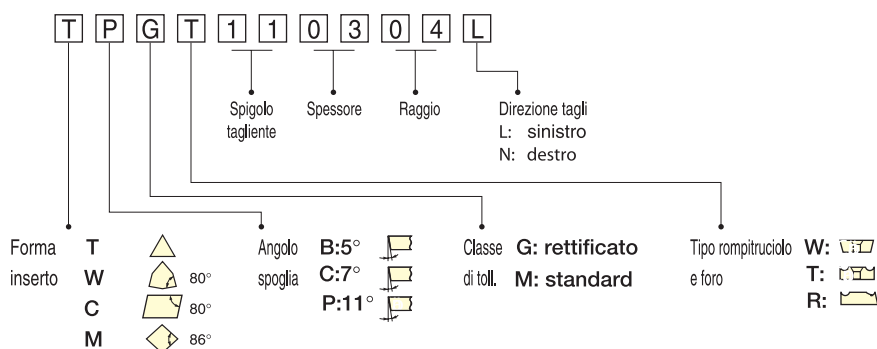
T P G T 1 1 0 3 0 4 L

Spigolo tagliente

Spessore

Raggio

Direzione tagli
L: sinistro
N: destro

Forma inserto
T
W 80°
C 80°
M 86°

Angolo spoglia
B:5°
C:7°
P:11°

Classe di toll.
G: rettificato
M: standard

Tipo rompitruciolo e foro
W:
T:
R: